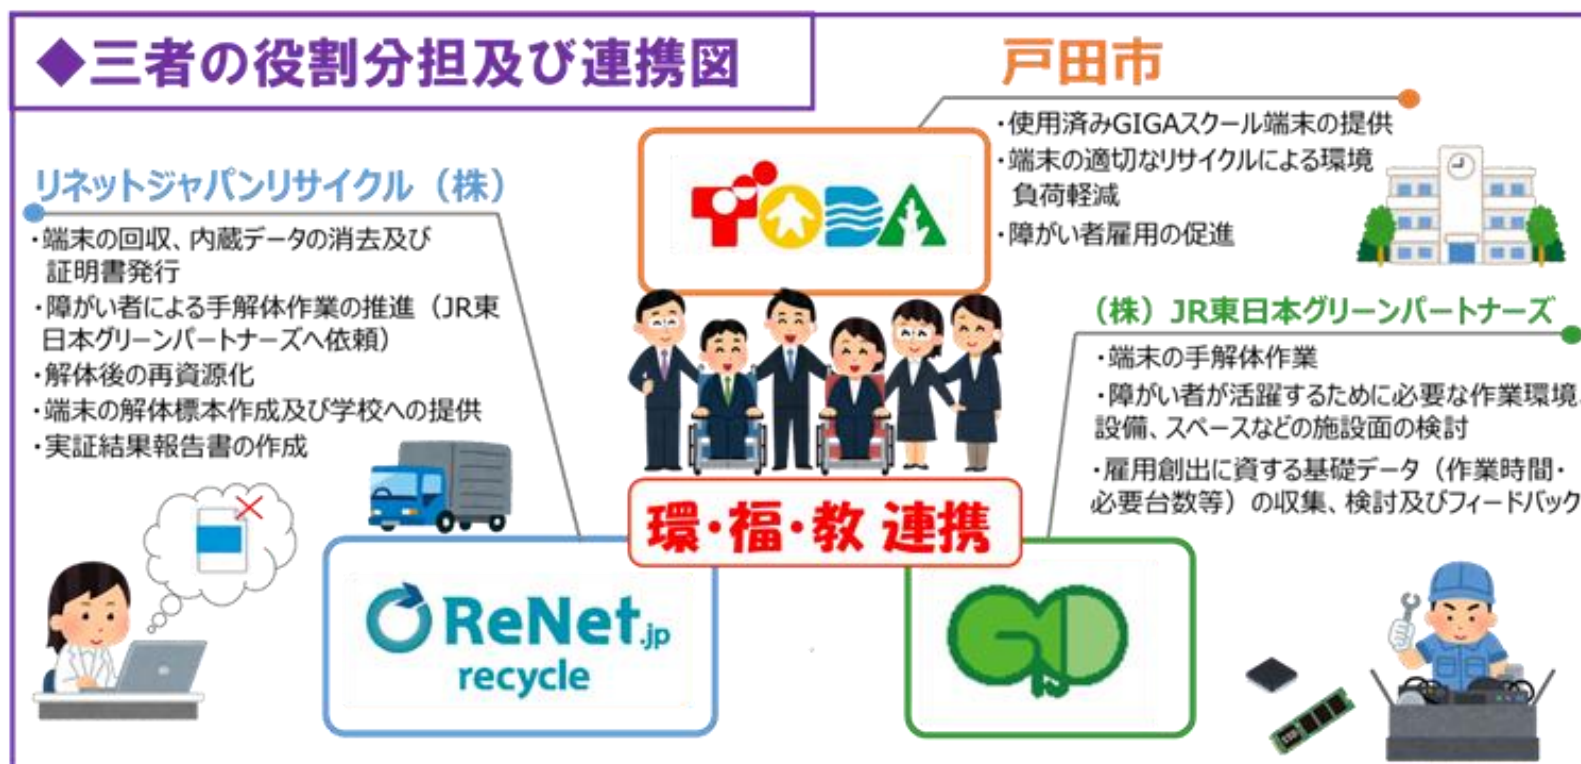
◆三者の役割分担及び連携図

戸田市

・使用済みGIGAスクール端末の提供
・端末の適切なリサイクルによる環境負荷軽減
・障がい者雇用の促進

TODA

リネットジャパンリサイクル（株）

・端末の回収、内蔵データの消去及び証明書発行
・障がい者による手解体作業の推進（JR東日本グリーンパートナーズへ依頼）
・解体後の再資源化
・端末の解体標本作成及び学校への提供
・実証結果報告書の作成

（株）JR東日本グリーンパートナーズ

・端末の手解体作業
・障がい者が活躍するために必要な作業環境、設備、スペースなどの施設面の検討
・雇用創出に資する基礎データ（作業時間・必要台数等）の収集、検討及びフィードバック

環・福・教 連携

ReNet.jp recycle